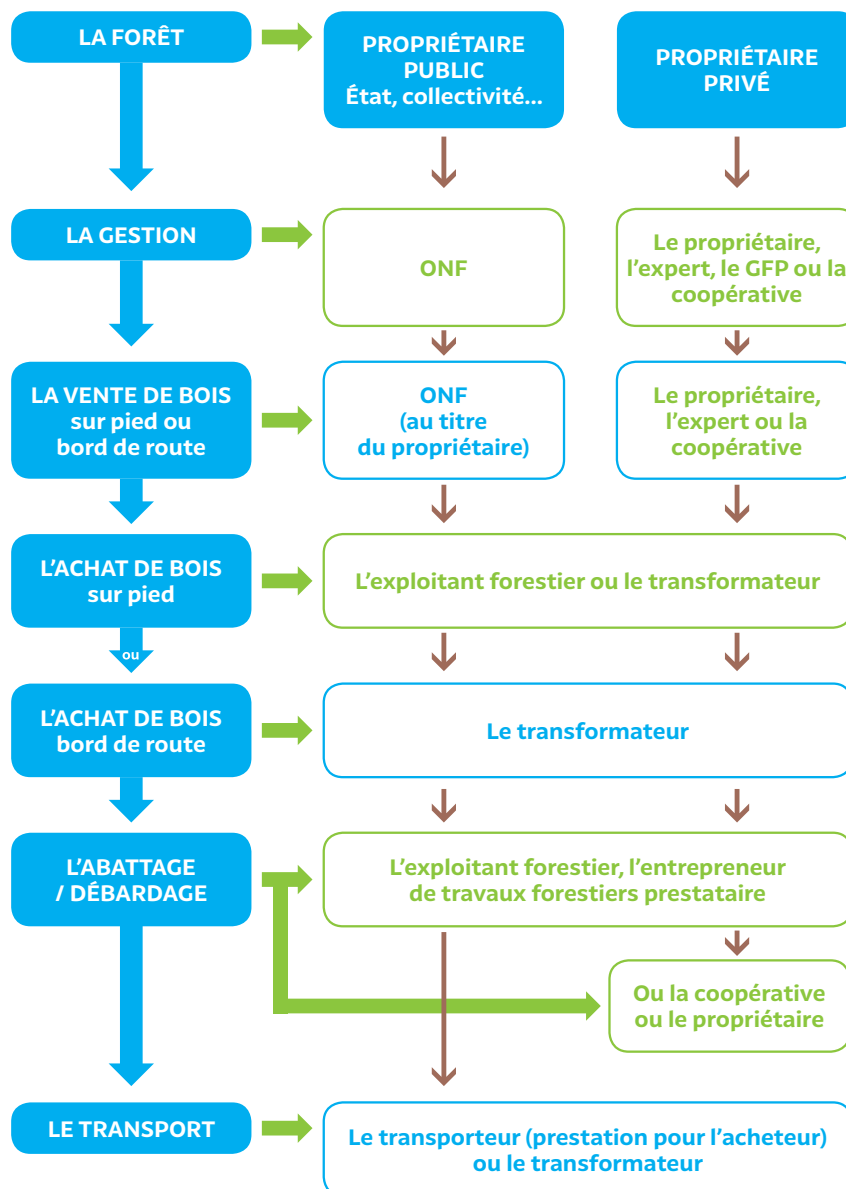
LA FORÊT

PROPRIÉTAIRE PUBLIC
État, collectivité…

PROPRIÉTAIRE PRIVÉ

LA GESTION

ONF

Le propriétaire, l'expert, le GFP ou la coopérative

LA VENTE DE BOIS sur pied ou bord de route

ONF (au titre du propriétaire)

Le propriétaire, l'expert ou la coopérative

L'ACHAT DE BOIS sur pied

L'exploitant forestier ou le transformateur

ou

L'ACHAT DE BOIS bord de route

Le transformateur

L'ABATTAGE / DÉBARDAGE

L'exploitant forestier, l'entrepreneur de travaux forestiers prestataire

Ou la coopérative ou le propriétaire

LE TRANSPORT

Le transporteur (prestation pour l'acheteur) ou le transformateur